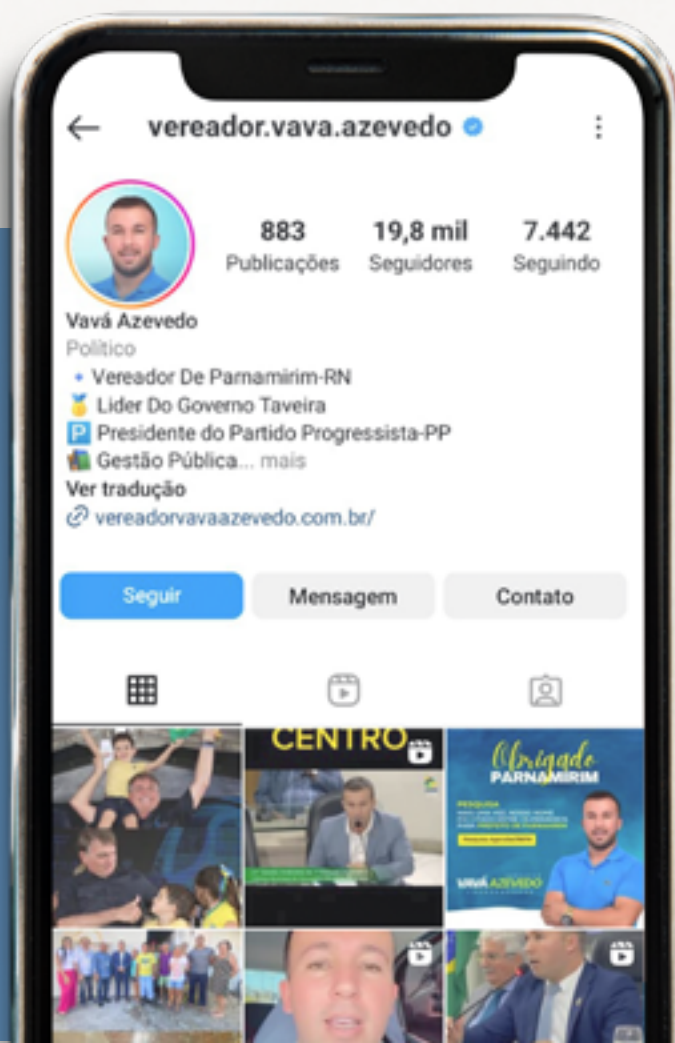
vereador.vava.azevedo

883 Publicações
19,8 mil Seguidores
7.442 Seguindo

Vavá Azevedo
Político
🔹 Vereador De Parnamirim-RN
🏅 Lider Do Governo Taveira
🅿️ Presidente do Partido Progressista-PP
📚 Gestão Pública... mais
Ver tradução
vereadorvavaazevedo.com.br/

Seguir
Mensagem
Contato

CENTRO

Obrigado PARNAMIRIM

VAVÁ AZEVEDO